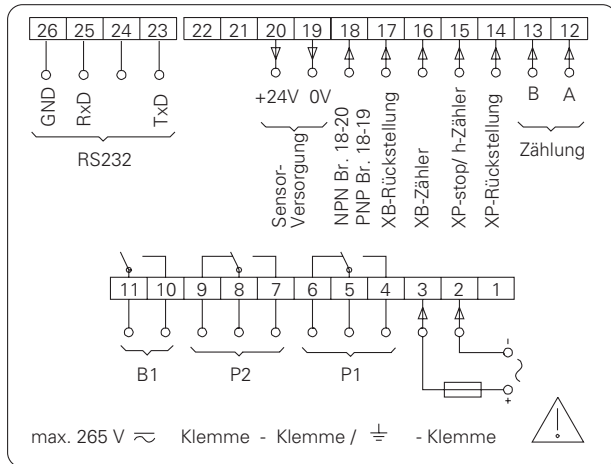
26 25 24 23 22 21 20 19 18 17 16 15 14 13 12

GND RxD TxD

RS232

+24V 0V

Sensor-Versorgung

NPN Br. 18-20
PNP Br. 18-19

XB-Rückstellung

XB-Zähler

XP-stop/ h-Zähler

XP-Rückstellung

B A

Zählung

11 10 9 8 7 6 5 4 3 2 1

B1 P2 P1

-

+

max. 265 V $\sim$ Klemme - Klemme / $\equiv$ - Klemme